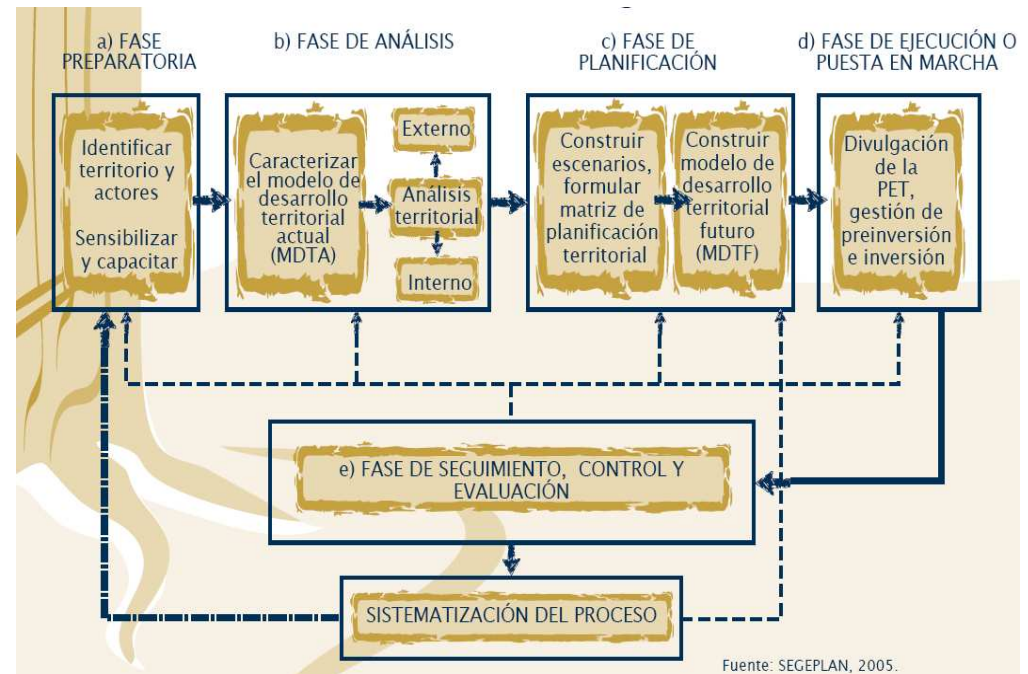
a) FASE PREPARATORIA

Identificar territorio y actores

Sensibilizar y capacitar

b) FASE DE ANÁLISIS

Caracterizar el modelo de desarrollo territorial actual (MDTA)

Externo

Análisis territorial

Interno

c) FASE DE PLANIFICACIÓN

Construir escenarios, formular matriz de planificación territorial

Construir modelo de desarrollo territorial futuro (MDTF)

d) FASE DE EJECUCIÓN O PUESTA EN MARCHA

Divulgación de la PET, gestión de preinversión e inversión

e) FASE DE SEGUIMIENTO, CONTROL Y EVALUACIÓN

SISTEMATIZACIÓN DEL PROCESO

Fuente: SEGEPLAN, 2005.